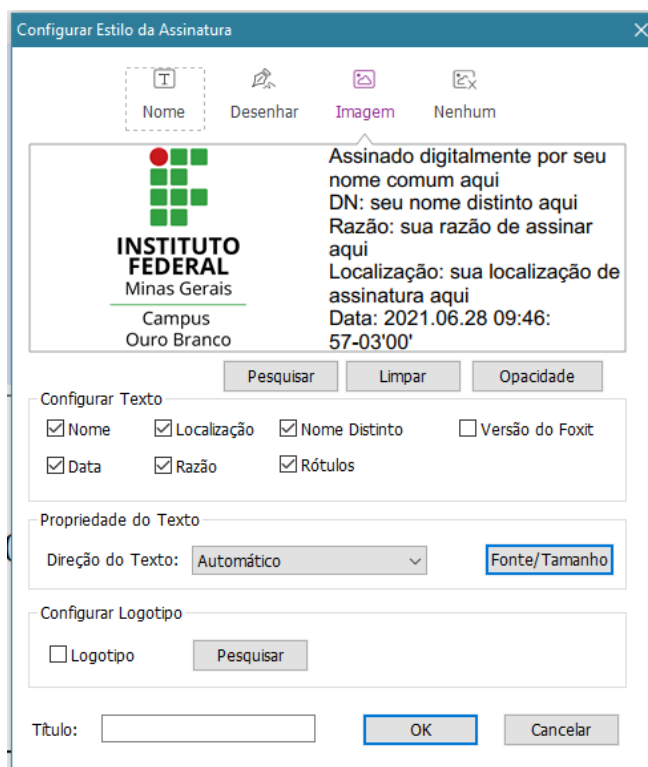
Configurar Estilo da Assinatura

Nome
Desenhar
Imagem
Nenhum

INSTITUTO
FEDERAL
Minas Gerais
Campus
Ouro Branco

Assinado digitalmente por seu nome comum aqui
DN: seu nome distinto aqui
Razão: sua razão de assinar aqui
Localização: sua localização de assinatura aqui
Data: 2021.06.28 09:46: 57-03'00'

Pesquisar
Limpar
Opacidade

Configurar Texto
☑ Nome ☑ Localização ☑ Nome Distinto ☐ Versão do Foxit
☑ Data ☑ Razão ☑ Rótulos

Propriedade do Texto
Direção do Texto: Automático
Fonte/Tamanho

Configurar Logotipo
☐ Logotipo
Pesquisar

Título:
OK
Cancelar